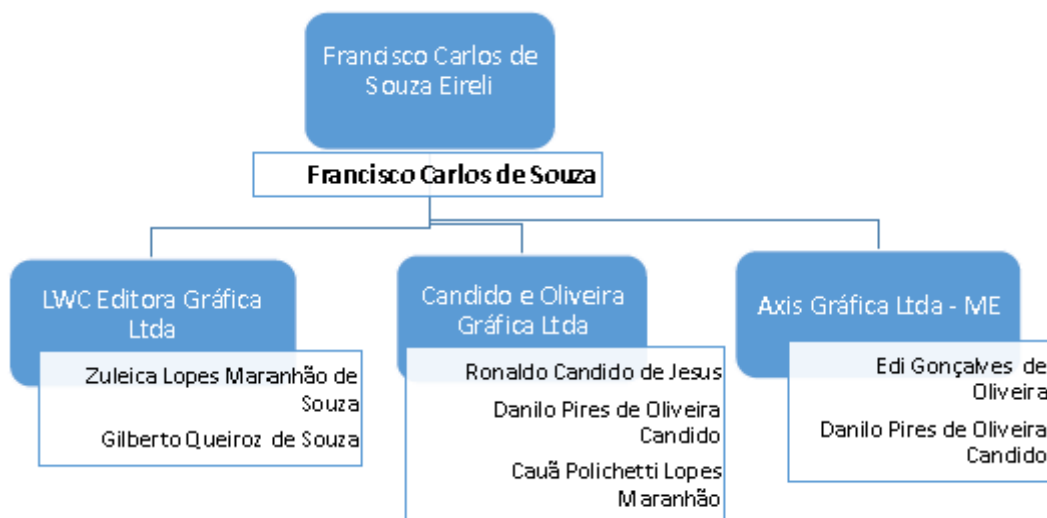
Francisco Carlos de Souza Eireli

Francisco Carlos de Souza

LWC Editora Gráfica Ltda

Zuleica Lopes Maranhão de Souza

Gilberto Queiroz de Souza

Candido e Oliveira Gráfica Ltda

Ronaldo Candido de Jesus

Danilo Pires de Oliveira Candido

Cauã Polichetti Lopes Maranhão

Axis Gráfica Ltda - ME

Edi Gonçalves de Oliveira

Danilo Pires de Oliveira Candido